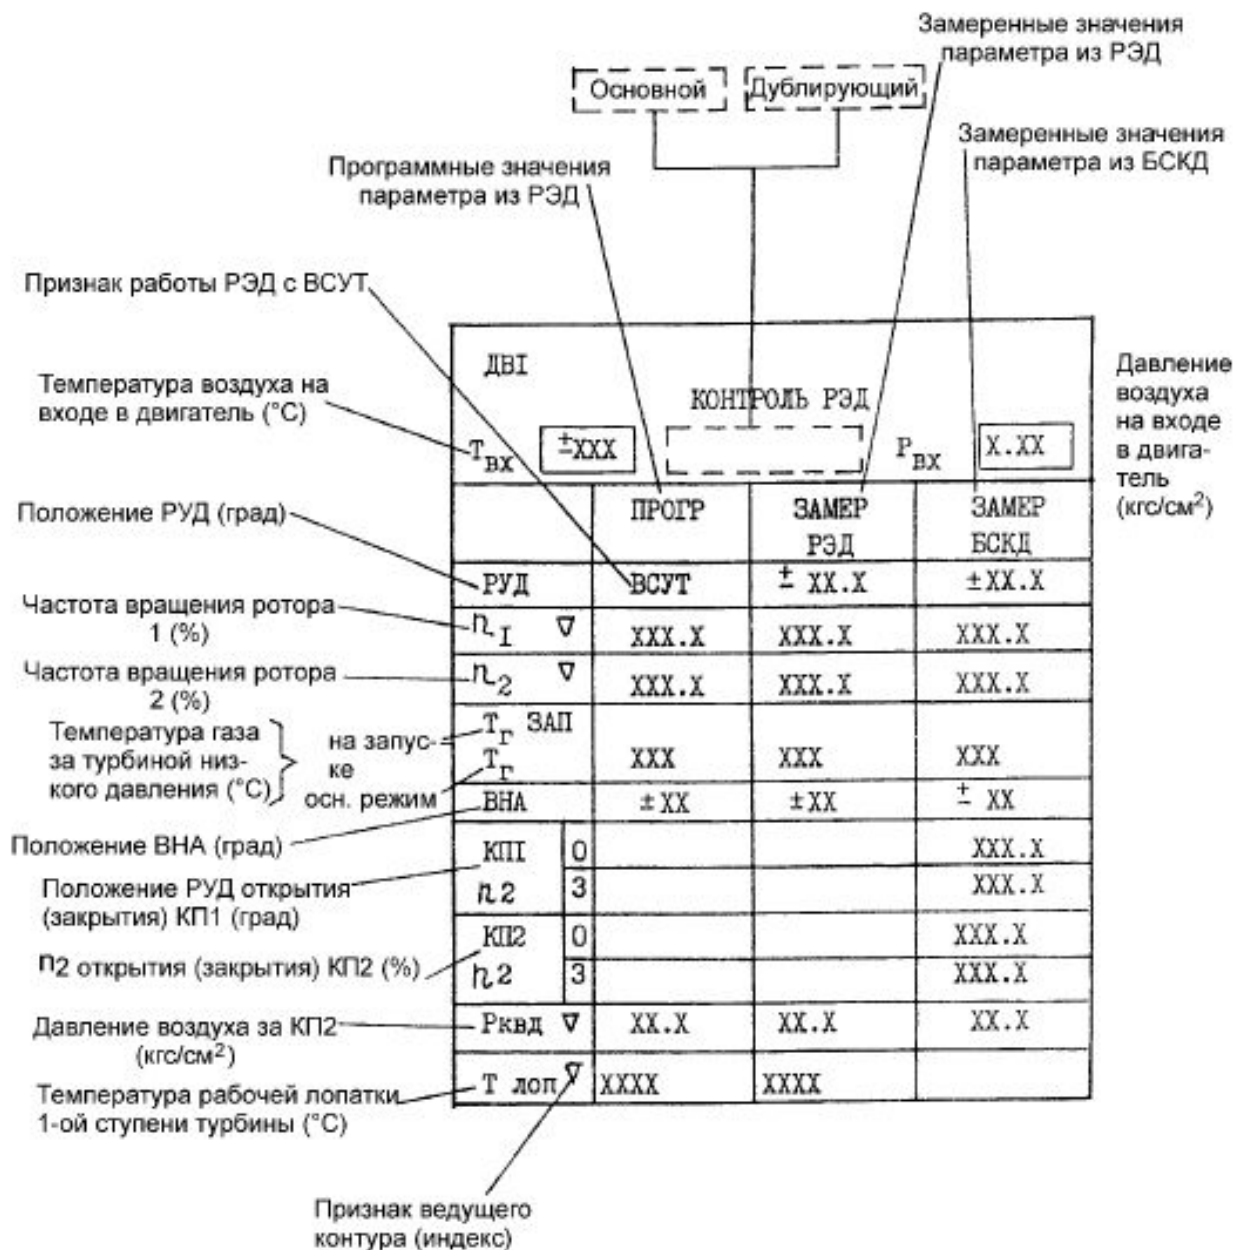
Замеренные значения параметра из РЭД

Основной | Дублирующий

Замеренные значения параметра из БСКД

Программные значения параметра из РЭД

Признак работы РЭД с ВСУТ

Температура воздуха на входе в двигатель (°С)

Давление воздуха на входе в двигатель (кгс/см$^2$)

ДВІ

КОНТРОЛЬ РЭД

$T_{вх}$ ±XXX

$P_{вх}$ X.XX

Положение РУД (град)

Частота вращения ротора 1 (%)

Частота вращения ротора 2 (%)

Температура газа за турбиной низкого давления (°С)

на запуске

осн. режим

Положение ВНА (град)

Положение РУД открытия (закрытия) КП1 (град)

$n_2$ открытия (закрытия) КП2 (%)

Давление воздуха за КП2 (кгс/см$^2$)

Температура рабочей лопатки 1-ой ступени турбины (°С)

| | | ПРОГР | ЗАМЕР РЭД | ЗАМЕР БСКД |
|---|---|---|---|---|
| РУД | | ВСУТ | ± XX.X | ±XX.X |
| $n_I$ ∇ | | XXX.X | XXX.X | XXX.X |
| $n_2$ ∇ | | XXX.X | XXX.X | XXX.X |
| $T_г$ ЗАП $T_г$ | | XXX | XXX | XXX |
| ВНА | | ±XX | ±XX | ± XX |
| КПІ | 0 | | | XXX.X |
| n2 | З | | | XXX.X |
| КП2 | 0 | | | XXX.X |
| n2 | З | | | XXX.X |
| Ркво ∇ | | XX.X | XX.X | XX.X |
| Т лоп ∇ | | XXXX | XXXX | |

Признак ведущего контура (индекс)